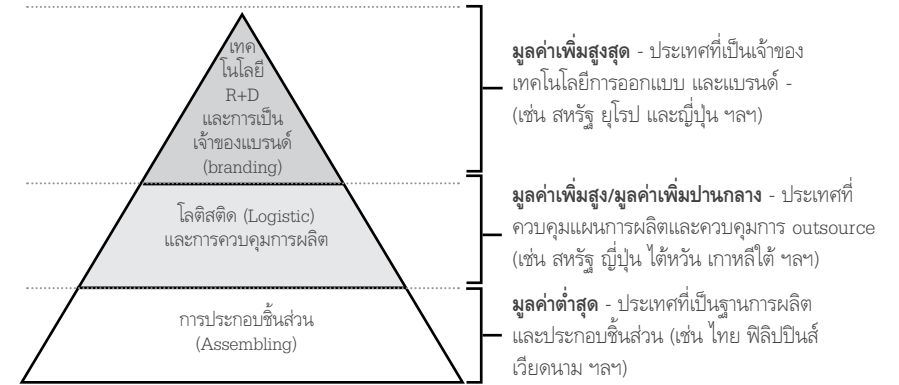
เทค
โนโลยี
R+D
และการเป็น
เจ้าของแบรนด์
(branding)

โลติสติด (Logistic)
และการควบคุมการผลิต

การประกอบชิ้นส่วน
(Assembling)

**มูลค่าเพิ่มสูงสุด** - ประเทศที่เป็นเจ้าของเทคโนโลยีการออกแบบ และแบรนด์ - (เช่น สหรัฐ ยุโรป และญี่ปุ่น ฯลฯ)

**มูลค่าเพิ่มสูง/มูลค่าเพิ่มปานกลาง** - ประเทศที่ควบคุมแผนการผลิตและควบคุมการ outsource (เช่น สหรัฐ ญี่ปุ่น ไต้หวัน เกาหลีใต้ ฯลฯ)

**มูลค่าต่ำสุด** - ประเทศที่เป็นฐานการผลิตและประกอบชิ้นส่วน (เช่น ไทย ฟิลิปปินส์ เวียดนาม ฯลฯ)